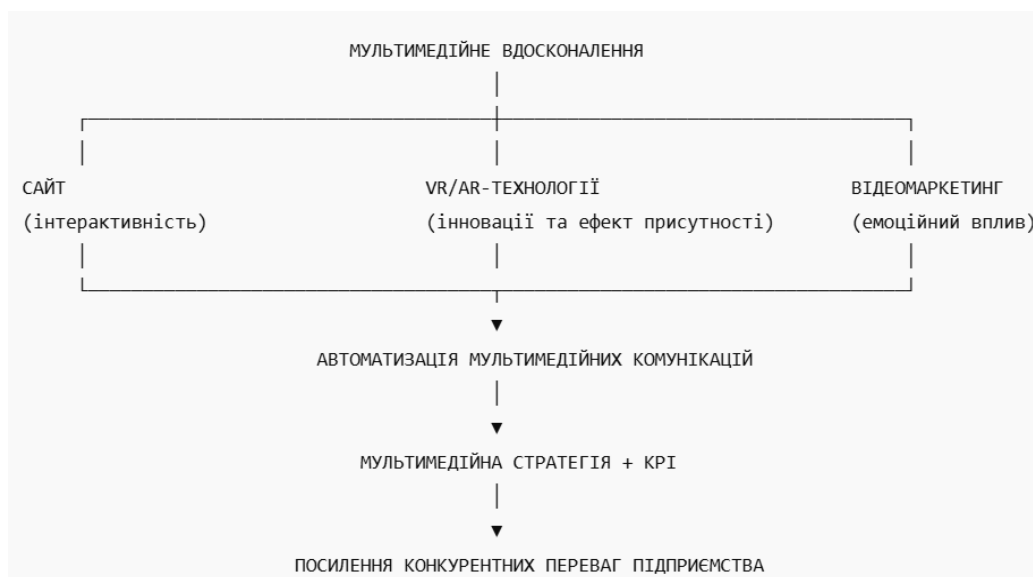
МУЛЬТИМЕДІЙНЕ ВДОСКОНАЛЕННЯ

САЙТ
(інтерактивність)

VR/AR-ТЕХНОЛОГІЇ
(інновації та ефект присутності)

ВІДЕОМАРКЕТИНГ
(емоційний вплив)

АВТОМАТИЗАЦІЯ МУЛЬТИМЕДІЙНИХ КОМУНІКАЦІЙ

МУЛЬТИМЕДІЙНА СТРАТЕГІЯ + KPI

ПОСИЛЕННЯ КОНКУРЕНТНИХ ПЕРЕВАГ ПІДПРИЄМСТВА